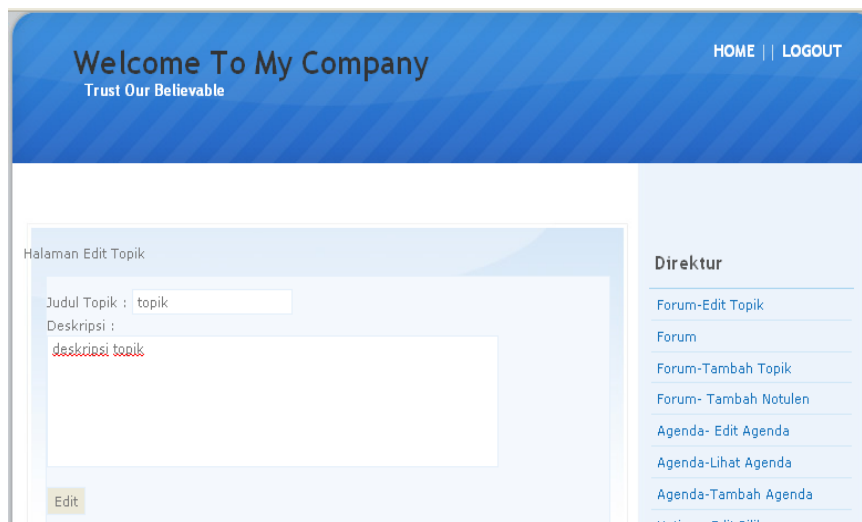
Welcome To My Company
Trust Our Believable

HOME | | LOGOUT

Halaman Edit Topik

Judul Topik : topik
Deskripsi :
deskripsi topik

Edit

Direktur

Forum-Edit Topik
Forum
Forum-Tambah Topik
Forum- Tambah Notulen
Agenda- Edit Agenda
Agenda-Lihat Agenda
Agenda-Tambah Agenda
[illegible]